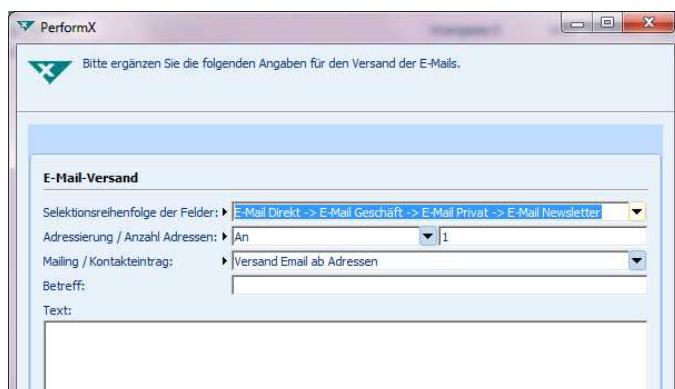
PerformX

Bitte ergänzen Sie die folgenden Angaben für den Versand der E-Mails.

E-Mail-Versand

Selektionsreihenfolge der Felder: E-Mail Direkt -> E-Mail Geschäft -> E-Mail Privat -> E-Mail Newsletter

Adressierung / Anzahl Adressen: An 1

Mailing / Kontakteintrag: Versand Email ab Adressen

Betreff:

Text: